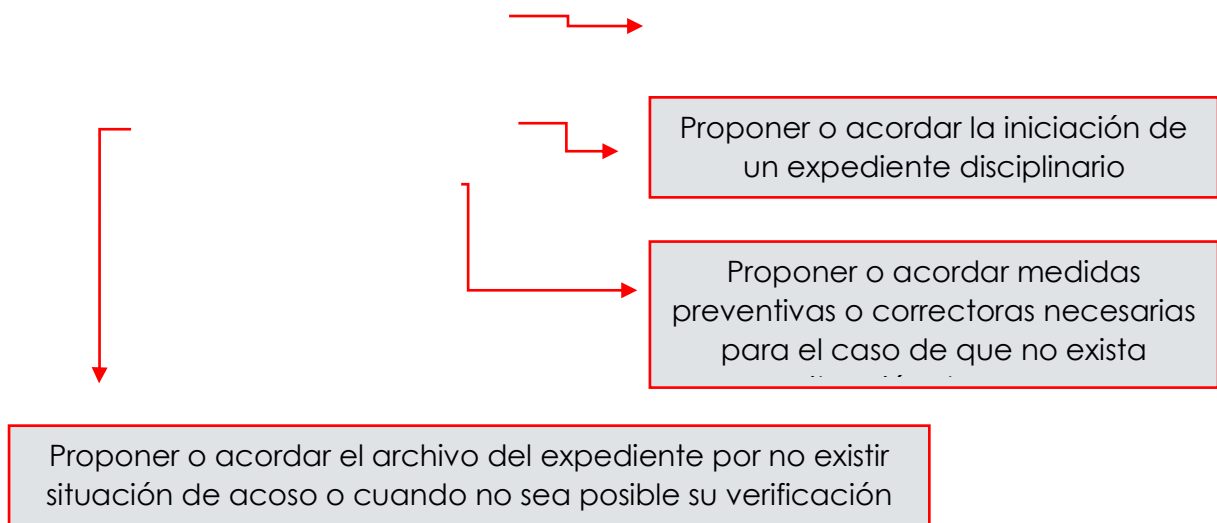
Proponer o acordar la iniciación de un expediente disciplinario

Proponer o acordar medidas preventivas o correctoras necesarias para el caso de que no exista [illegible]

Proponer o acordar el archivo del expediente por no existir situación de acoso o cuando no sea posible su verificación